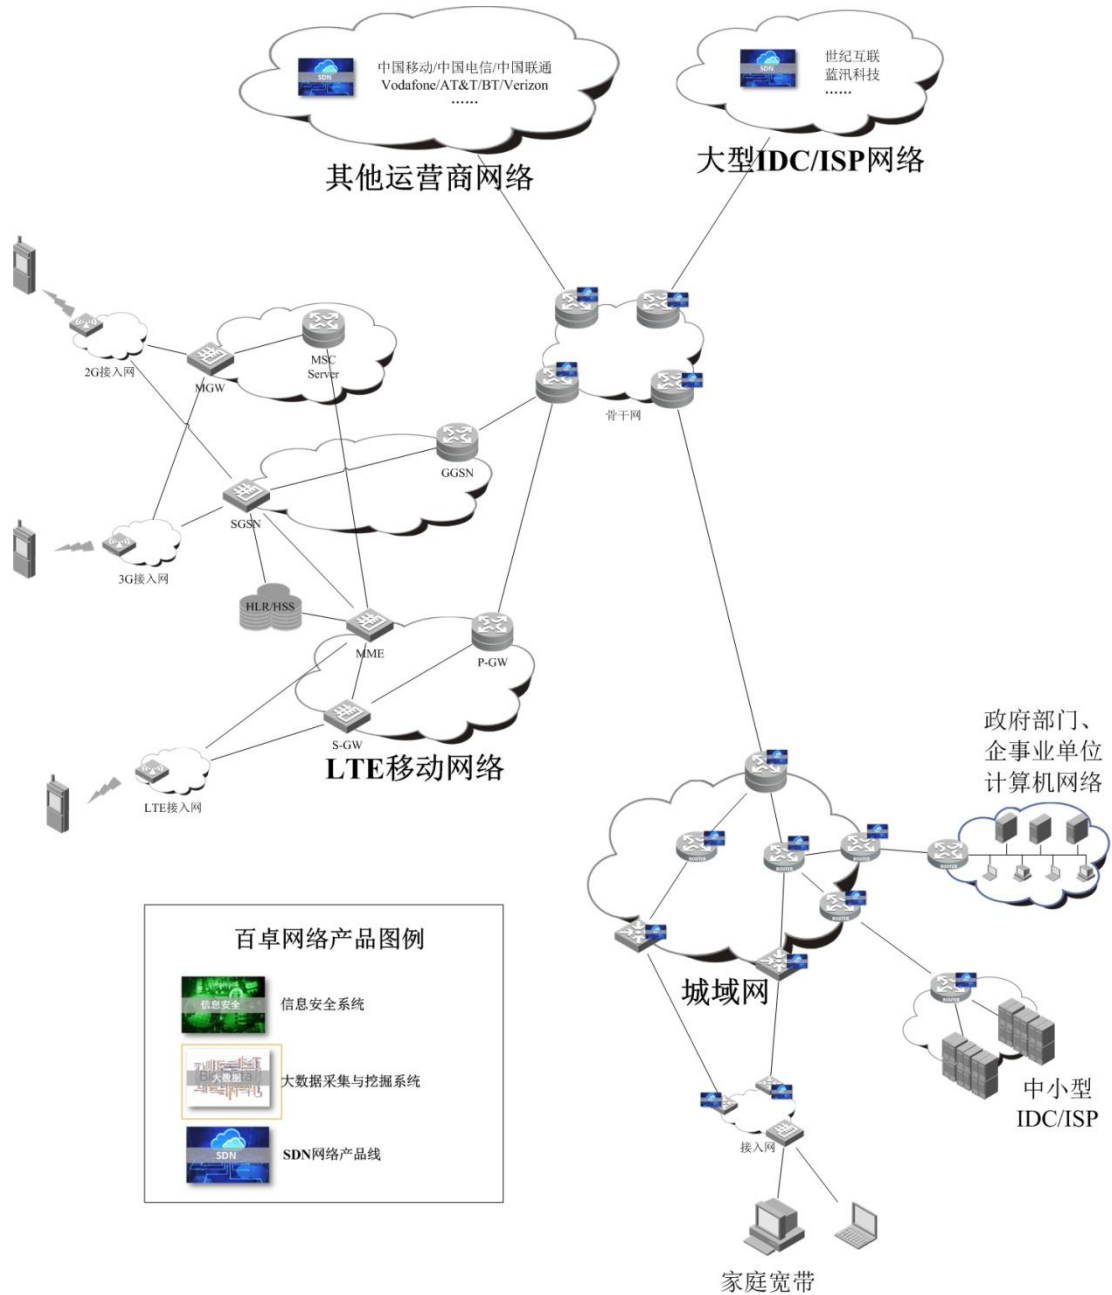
SDN

中国移动/中国电信/中国联通
Vodafone/AT&T/BT/Verizon
……

其他运营商网络

SDN

世纪互联
蓝汛科技
……

大型IDC/ISP网络

2G接入网

MGW

MSC Server

骨干网

GGSN

SGSN

3G接入网

HLR/HSS

MME

P-GW

S-GW

LTE移动网络

LTE接入网

政府部门、
企事业单位
计算机网络

百卓网络产品图例

信息安全

信息安全系统

大数据

大数据采集与挖掘系统

SDN

SDN网络产品线

城域网

中小型
IDC/ISP

接入网

家庭宽带